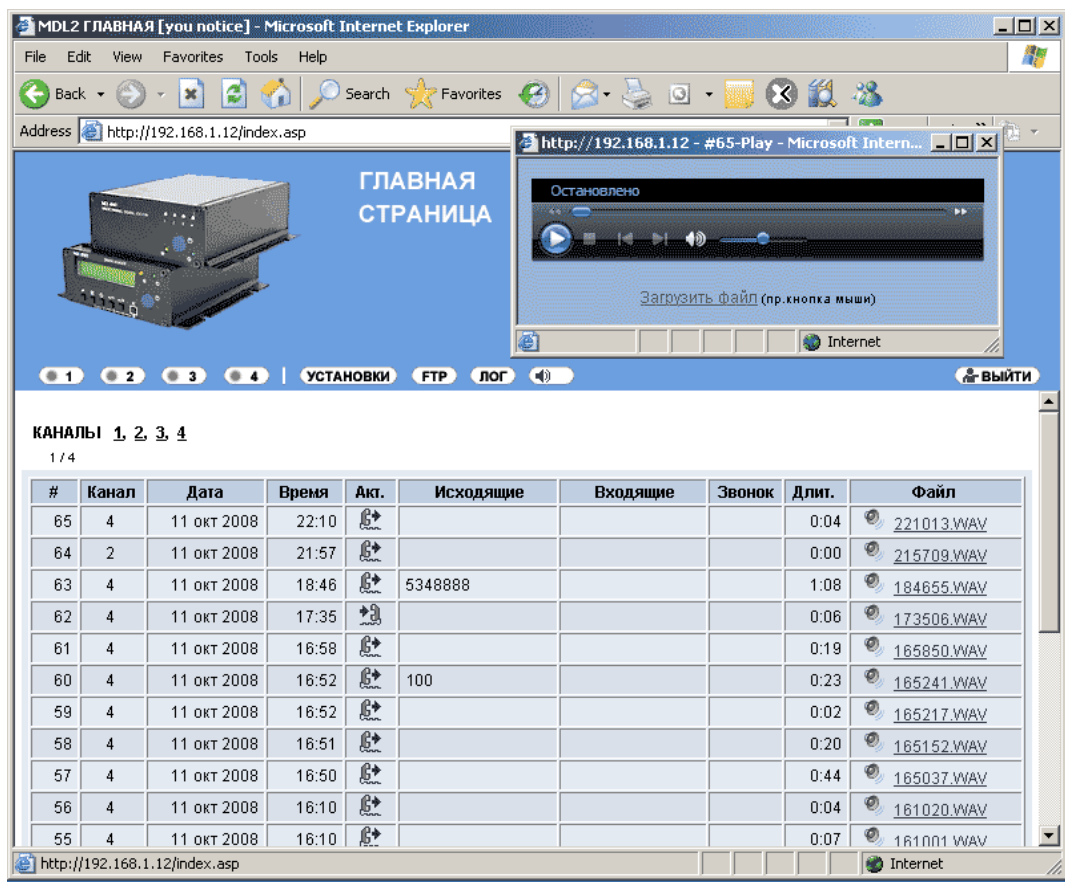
MDL2 ГЛАВНАЯ [you notice] - Microsoft Internet Explorer

File Edit View Favorites Tools Help

Back Search Favorites

Address http://192.168.1.12/index.asp

http://192.168.1.12 - #65-Play - Microsoft Intern...

Остановлено

Загрузить файл (пр.кнопка мыши)

Internet

ГЛАВНАЯ СТРАНИЦА

1 2 3 4 | УСТАНОВКИ FTP ЛОГ ВЫЙТИ

КАНАЛЫ 1, 2, 3, 4

1 / 4

| # | Канал | Дата | Время | Акт. | Исходящие | Входящие | Звонок | Длит. | Файл |
|---|---|---|---|---|---|---|---|---|---|
| 65 | 4 | 11 окт 2008 | 22:10 | | | | | 0:04 | 221013.WAV |
| 64 | 2 | 11 окт 2008 | 21:57 | | | | | 0:00 | 215709.WAV |
| 63 | 4 | 11 окт 2008 | 18:46 | | 5348888 | | | 1:08 | 184655.WAV |
| 62 | 4 | 11 окт 2008 | 17:35 | | | | | 0:06 | 173506.WAV |
| 61 | 4 | 11 окт 2008 | 16:58 | | | | | 0:19 | 165850.WAV |
| 60 | 4 | 11 окт 2008 | 16:52 | | 100 | | | 0:23 | 165241.WAV |
| 59 | 4 | 11 окт 2008 | 16:52 | | | | | 0:02 | 165217.WAV |
| 58 | 4 | 11 окт 2008 | 16:51 | | | | | 0:20 | 165152.WAV |
| 57 | 4 | 11 окт 2008 | 16:50 | | | | | 0:44 | 165037.WAV |
| 56 | 4 | 11 окт 2008 | 16:10 | | | | | 0:04 | 161020.WAV |
| 55 | 4 | 11 окт 2008 | 16:10 | | | | | 0:07 | 161001.WAV |

http://192.168.1.12/index.asp

Internet